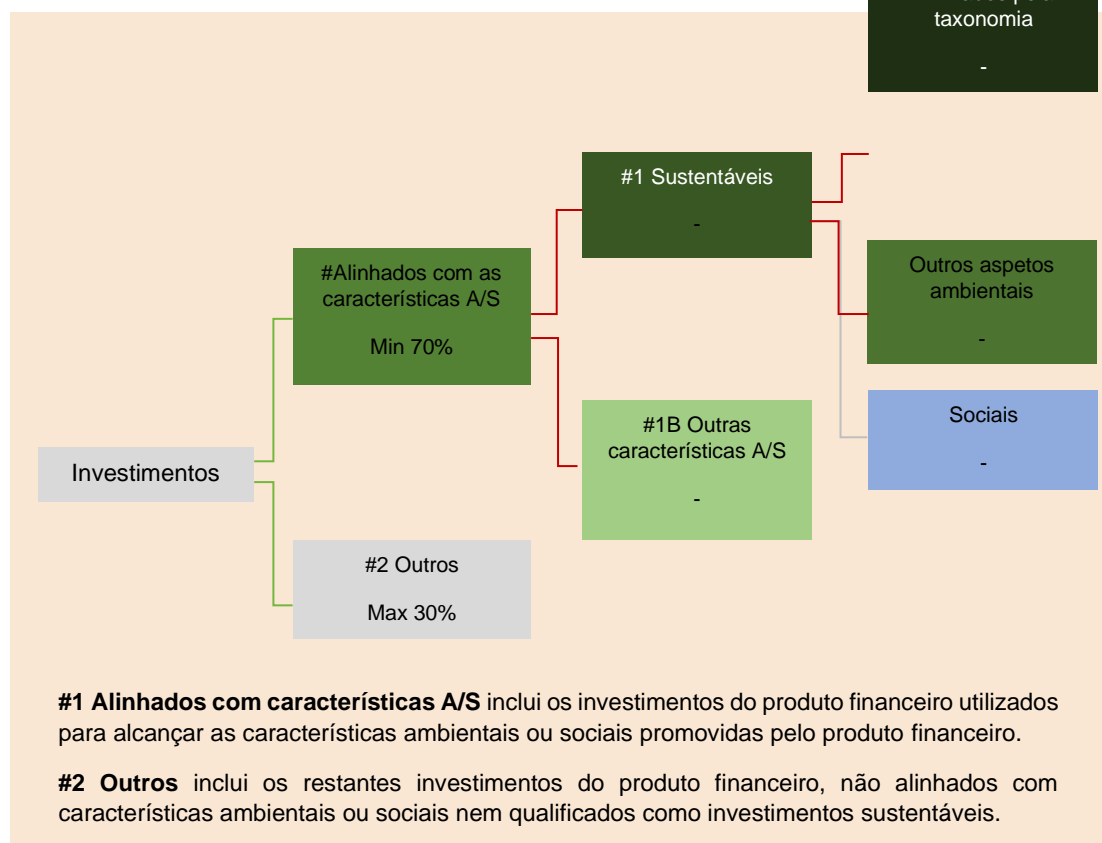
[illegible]
taxonomia

-

#1 Sustentáveis

-

#Alinhados com as características A/S

Min 70%

Outros aspetos ambientais

-

Sociais

-

#1B Outras características A/S

-

Investimentos

#2 Outros

Max 30%

**#1 Alinhados com características A/S** inclui os investimentos do produto financeiro utilizados para alcançar as características ambientais ou sociais promovidas pelo produto financeiro.

**#2 Outros** inclui os restantes investimentos do produto financeiro, não alinhados com características ambientais ou sociais nem qualificados como investimentos sustentáveis.